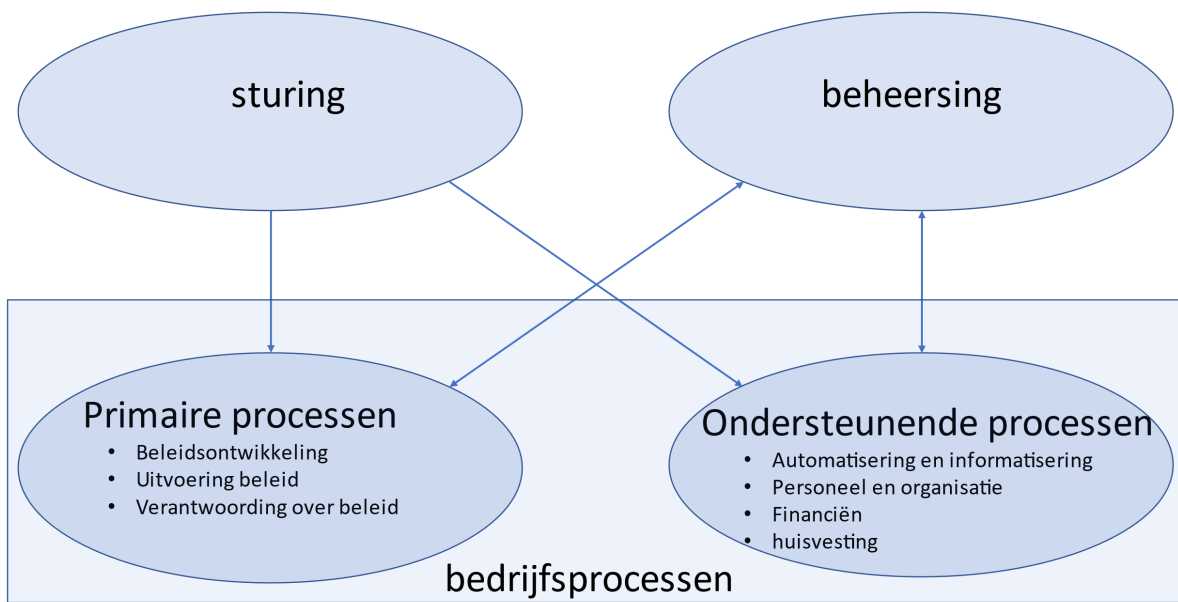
sturing

beheersing

Primaire processen
- Beleidsontwikkeling
- Uitvoering beleid
- Verantwoording over beleid

Ondersteunende processen
- Automatisering en informatisering
- Personeel en organisatie
- Financiën
- huisvesting

bedrijfsprocessen